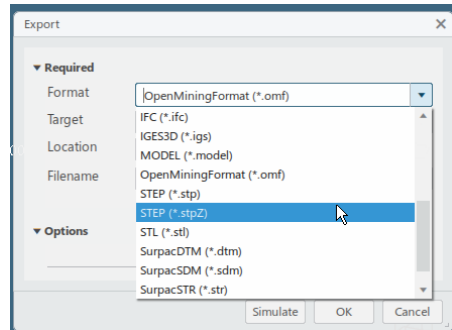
Export

▾ Required

Format

Target

Location

Filename

▾ Options

OpenMiningFormat (*.omf)

IFC (*.ifc)
IGES3D (*.igs)
MODEL (*.model)
OpenMiningFormat (*.omf)
STEP (*.stp)
STEP (*.stpZ)
STL (*.stl)
SurpacDTM (*.dtm)
SurpacSDM (*.sdm)
SurpacSTR (*.str)

Simulate

OK

Cancel